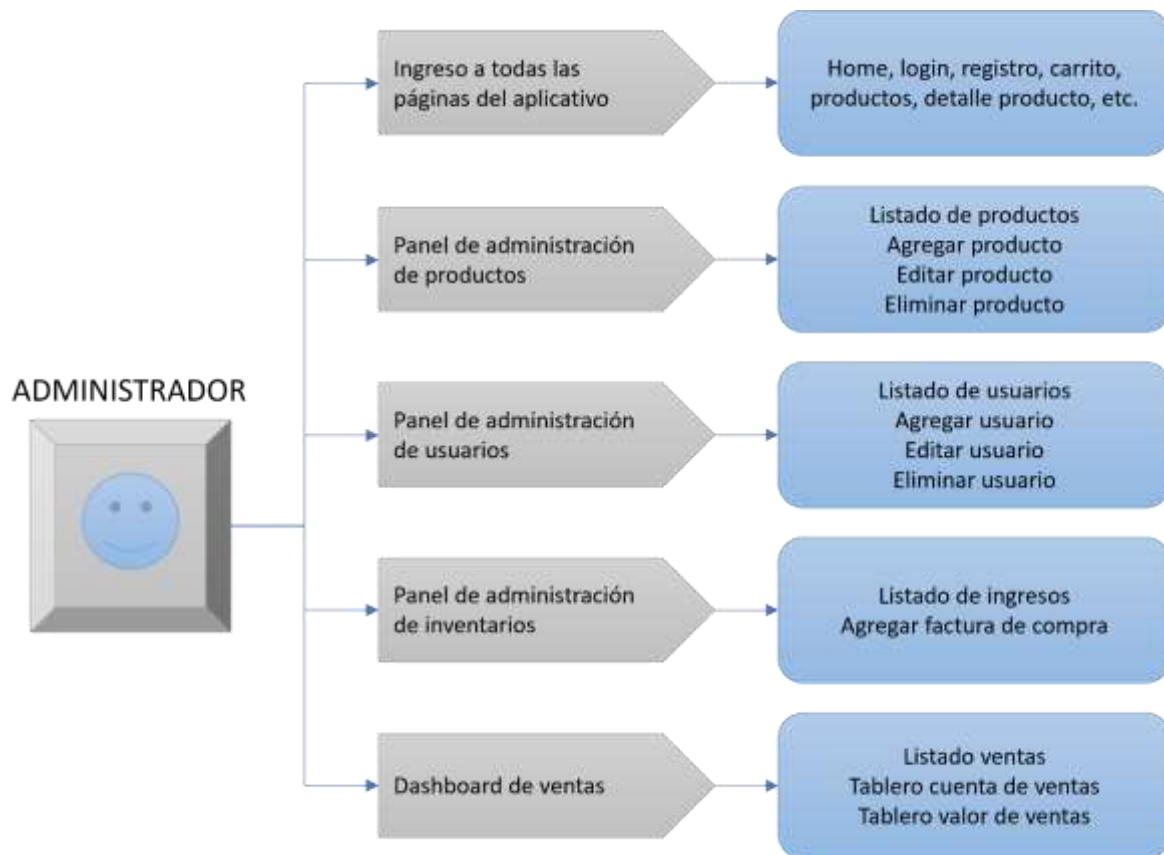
ADMINISTRADOR

Ingreso a todas las páginas del aplicativo

Home, login, registro, carrito, productos, detalle producto, etc.

Panel de administración de productos

Listado de productos
Agregar producto
Editar producto
Eliminar producto

Panel de administración de usuarios

Listado de usuarios
Agregar usuario
Editar usuario
Eliminar usuario

Panel de administración de inventarios

Listado de ingresos
Agregar factura de compra

Dashboard de ventas

Listado ventas
Tablero cuenta de ventas
Tablero valor de ventas